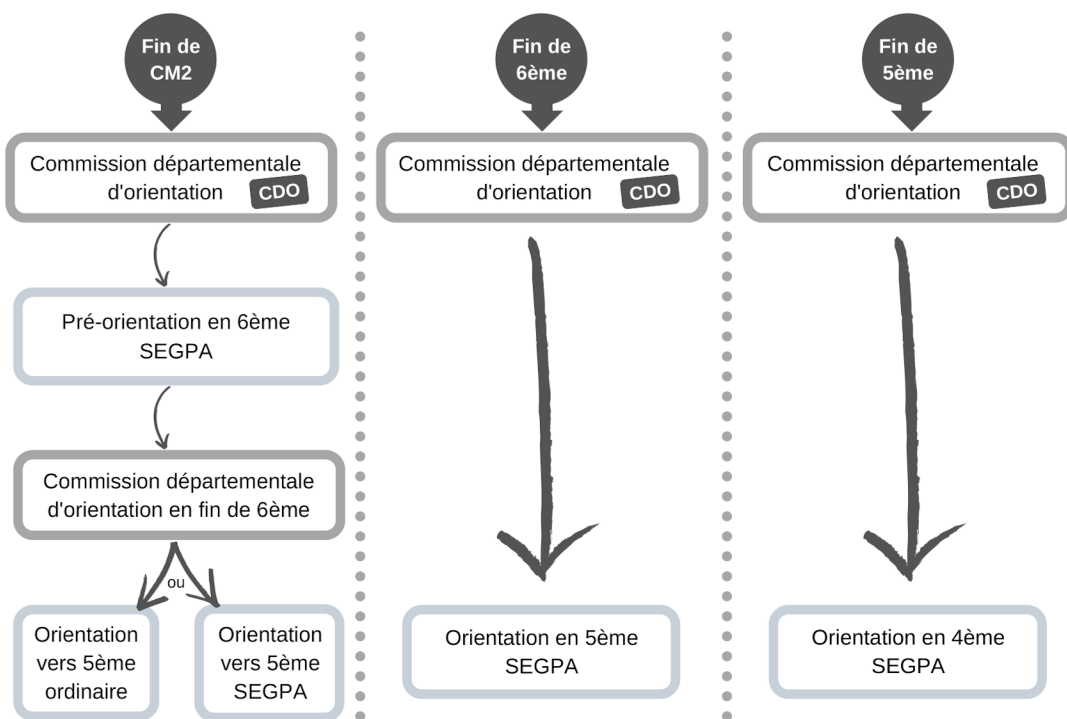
Fin de CM2

Commission départementale d'orientation CDO

Pré-orientation en 6ème SEGPA

Commission départementale d'orientation en fin de 6ème

ou

Orientation vers 5ème ordinaire

Orientation vers 5ème SEGPA

Fin de 6ème

Commission départementale d'orientation CDO

Orientation en 5ème SEGPA

Fin de 5ème

Commission départementale d'orientation CDO

Orientation en 4ème SEGPA